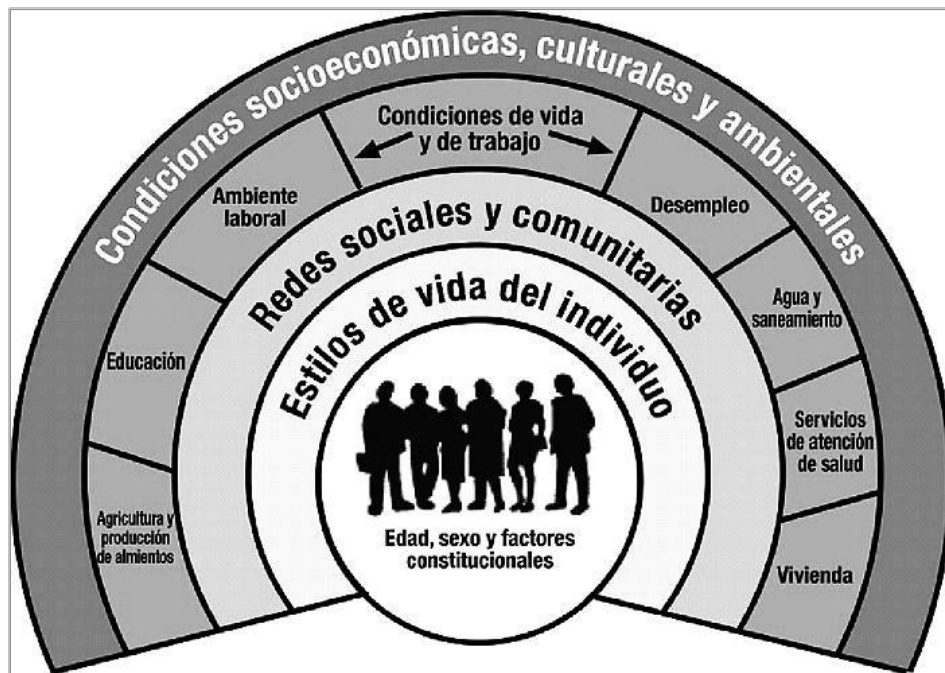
Condiciones socioeconómicas, culturales y ambientales

Condiciones de vida y de trabajo

Ambiente laboral

Desempleo

Educación

Agua y saneamiento

Servicios de atención de salud

Agricultura y producción de almientos

Vivienda

Redes sociales y comunitarias

Estilos de vida del individuo

Edad, sexo y factores constitucionales